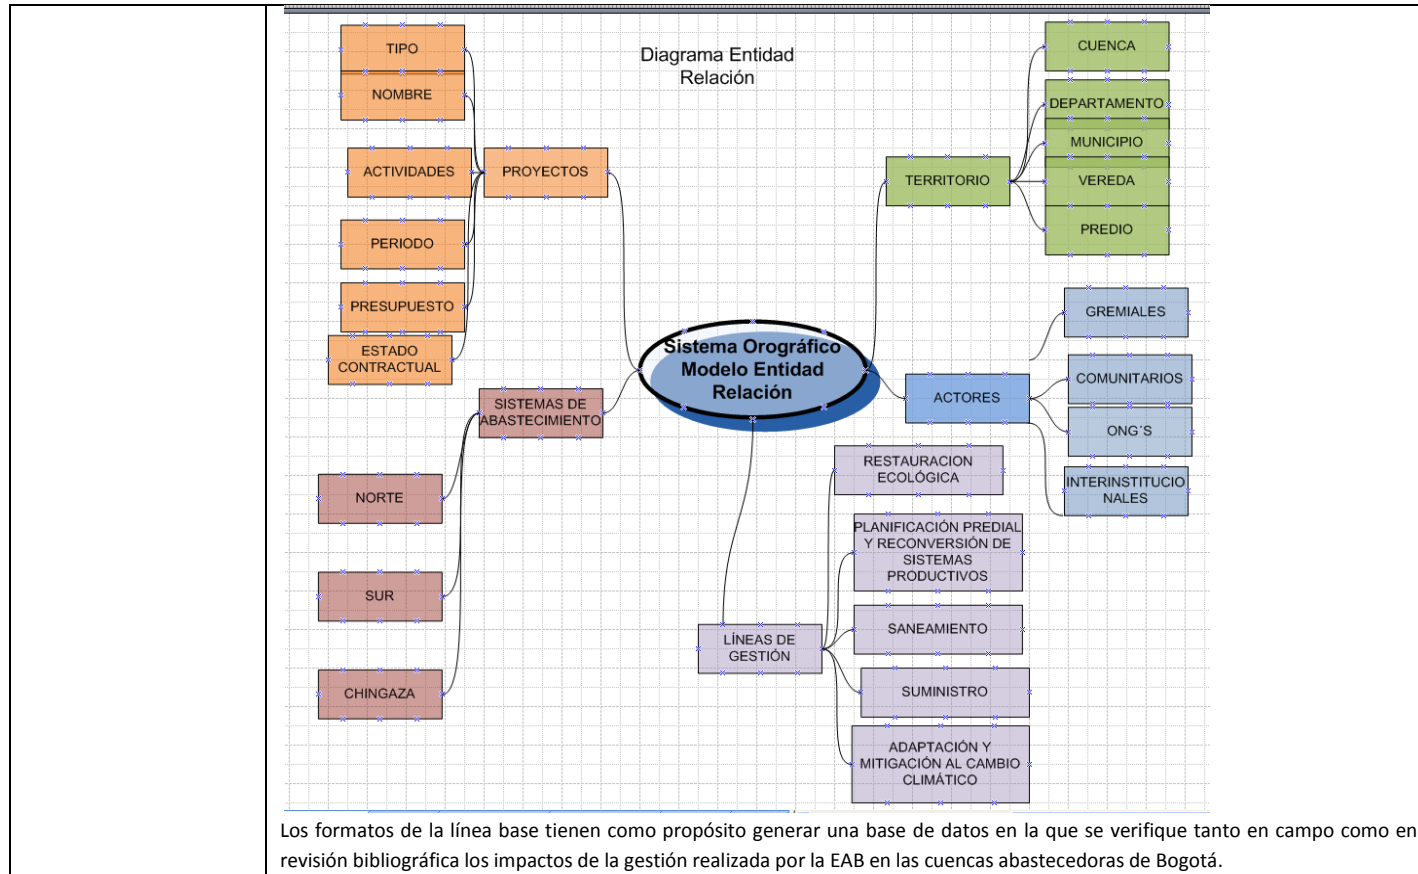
Diagrama Entidad Relación

TIPO

NOMBRE

ACTIVIDADES

PROYECTOS

PERIODO

PRESUPUESTO

ESTADO CONTRACTUAL

CUENCA

DEPARTAMENTO

MUNICIPIO

TERRITORIO

VEREDA

PREDIO

GREMIALES

Sistema Orográfico Modelo Entidad Relación

COMUNITARIOS

ACTORES

ONG´S

SISTEMAS DE ABASTECIMIENTO

INTERINSTITUCIONALES

RESTAURACION ECOLÓGICA

NORTE

PLANIFICACIÓN PREDIAL Y RECONVERSIÓN DE SISTEMAS PRODUCTIVOS

SUR

SANEAMIENTO

LÍNEAS DE GESTIÓN

SUMINISTRO

CHINGAZA

ADAPTACIÓN Y MITIGACIÓN AL CAMBIO CLIMÁTICO

Los formatos de la línea base tienen como propósito generar una base de datos en la que se verifique tanto en campo como en revisión bibliográfica los impactos de la gestión realizada por la EAB en las cuencas abastecedoras de Bogotá.